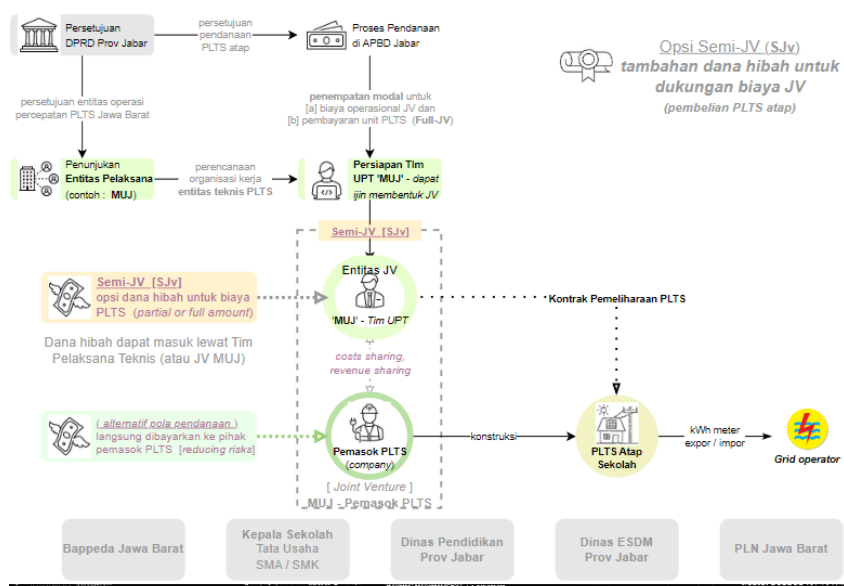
Persetujuan DPRD Prov Jabar

persetujuan pendanaan PLTS atap

Proses Pendanaan di APBD Jabar

Opsi Semi-JV (SJv)
tambahan dana hibah untuk dukungan biaya JV
(pembelian PLTS atap)

persetujuan entitas operasi percepatan PLTS Jawa Barat

penempatan modal untuk
[a] biaya operasional JV dan
[b] pembayaran unit PLTS (Full-JV)

Penunjukan Entitas Pelaksana (contoh : MUJ)

perencanaan organisasi kerja entitas teknis PLTS

Persiapan Tim UPT 'MUJ' - dapat ijin membentuk JV

Semi-JV [SJv]

Semi-JV [SJv]
opsi dana hibah untuk biaya PLTS (partial or full amount)

Entitas JV

'MUJ' - Tim UPT

Kontrak Pemeliharaan PLTS

Dana hibah dapat masuk lewat Tim Pelaksana Teknis (atau JV MUJ)

costs sharing, revenue sharing

( alternatif pola pendanaan )
langsung dibayarkan ke pihak pemasok PLTS [reducing risks]

Pemasok PLTS (company)

konstruksi

PLTS Atap Sekolah

kWh meter expor / impor

Grid operator

[ Joint Venture ]
MUJ - Pemasok PLTS

Bappeda Jawa Barat

Kepala Sekolah Tata Usaha SMA / SMK

Dinas Pendidikan Prov Jabar

Dinas ESDM Prov Jabar

PLN Jawa Barat